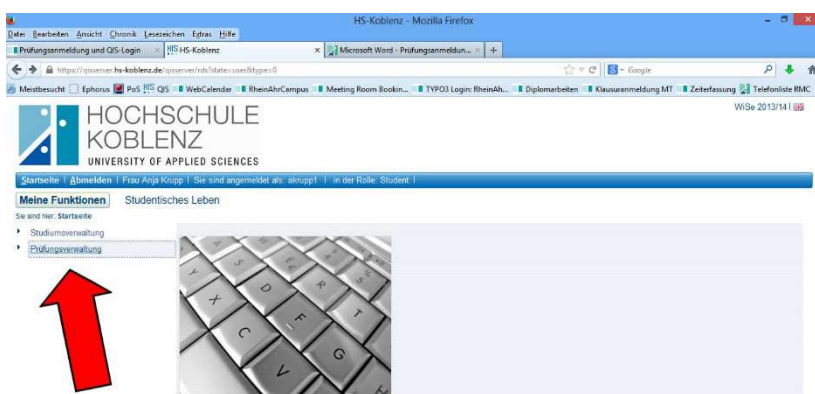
HS-Koblenz - Mozilla Firefox

Datei Bearbeiten Ansicht Chronik Lesezeichen Extras Hilfe

Prüfungsanmeldung und QIS-Login × HIS HS-Koblenz × Microsoft Word - Prüfungsanmeldun... × +

https://qisserver.hs-koblenz.de/qisserver/rds?state=user&type=0

Google

Meistbesucht Ephorus PoS HIS QIS WebCalendar RheinAhrCampus Meeting Room Bookin... TYPO3 Login: RheinAh... Diplomarbeiten Klausuranmeldung MT Zeiterfassung Telefonliste RMC

HOCHSCHULE KOBLENZ
UNIVERSITY OF APPLIED SCIENCES

WiSe 2013/14 |

Startseite | Abmelden | Frau Anja Krupp | Sie sind angemeldet als: akrupp1 | in der Rolle: Student |

Meine Funktionen Studentisches Leben

Sie sind hier: Startseite

Studiumsverwaltung
Prüfungsverwaltung